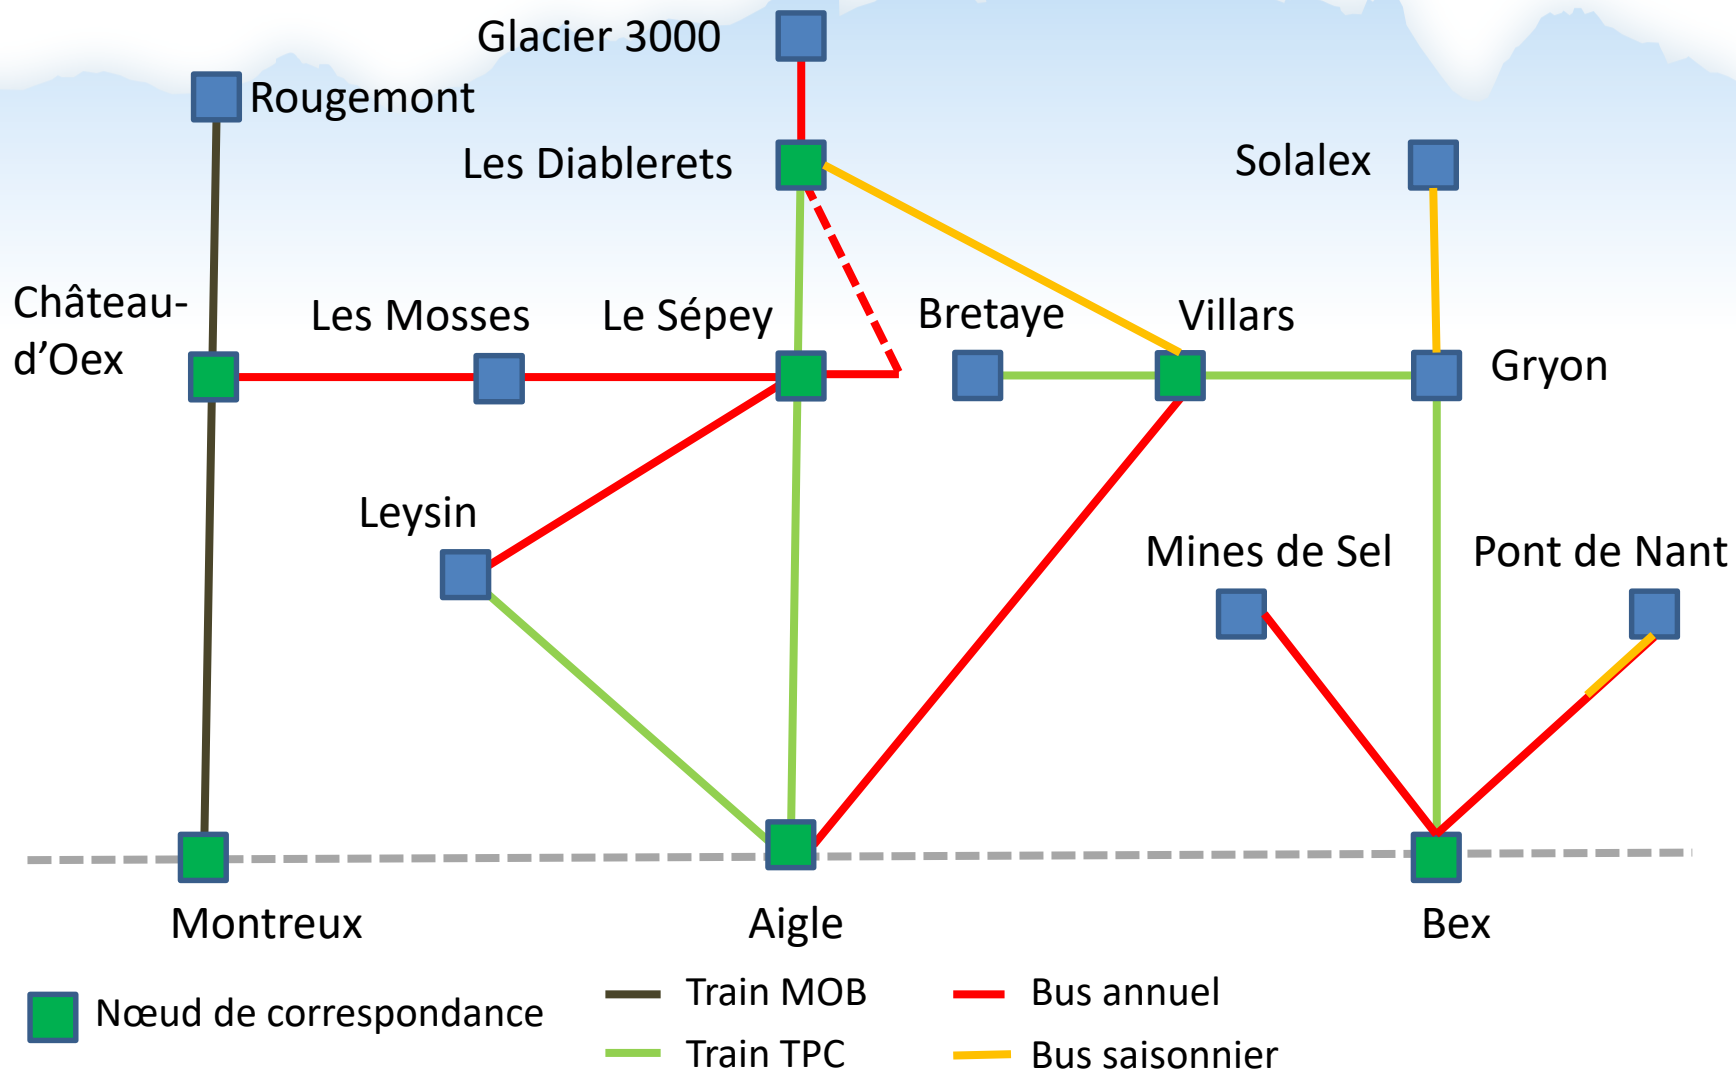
Glacier 3000
Rougemont
Les Diablerets
Solalex
Château-d'Oex
Les Mosses
Le Sépey
Bretaye
Villars
Gryon
Leysin
Mines de Sel
Pont de Nant
Montreux
Aigle
Bex

Nœud de correspondance
Train MOB
Train TPC
Bus annuel
Bus saisonnier